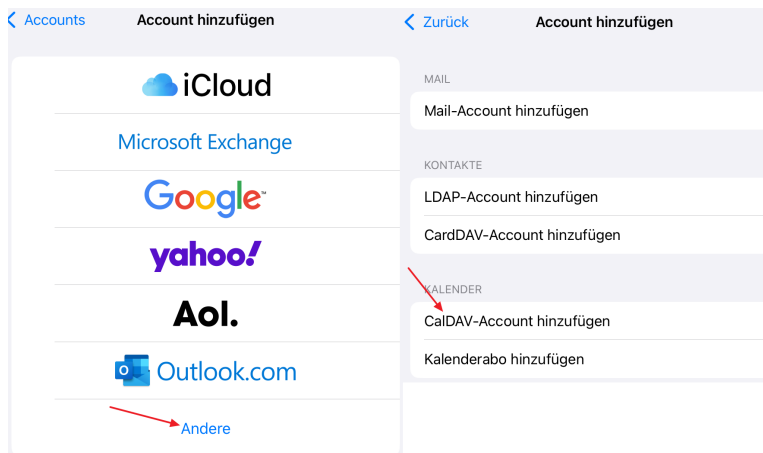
< Accounts

Account hinzufügen

iCloud

Microsoft Exchange

Google

yahoo!

Aol.

Outlook.com

Andere

< Zurück

Account hinzufügen

MAIL

Mail-Account hinzufügen

KONTAKTE

LDAP-Account hinzufügen

CardDAV-Account hinzufügen

KALENDER

CalDAV-Account hinzufügen

Kalenderabo hinzufügen